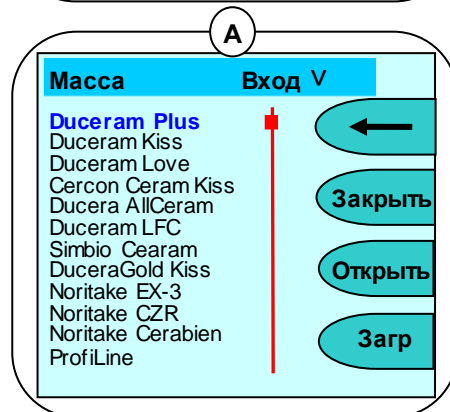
A

Масса Вход V

Duceram Plus
Duceram Kiss
Duceram Love
Cercon Ceram Kiss
Ducera AllCeram
Duceram LFC
Simbio Cearam
DuceraGold Kiss
Noritake EX-3
Noritake CZR
Noritake Cerabien
ProfiLine

Закрыть

Открыть

Загр